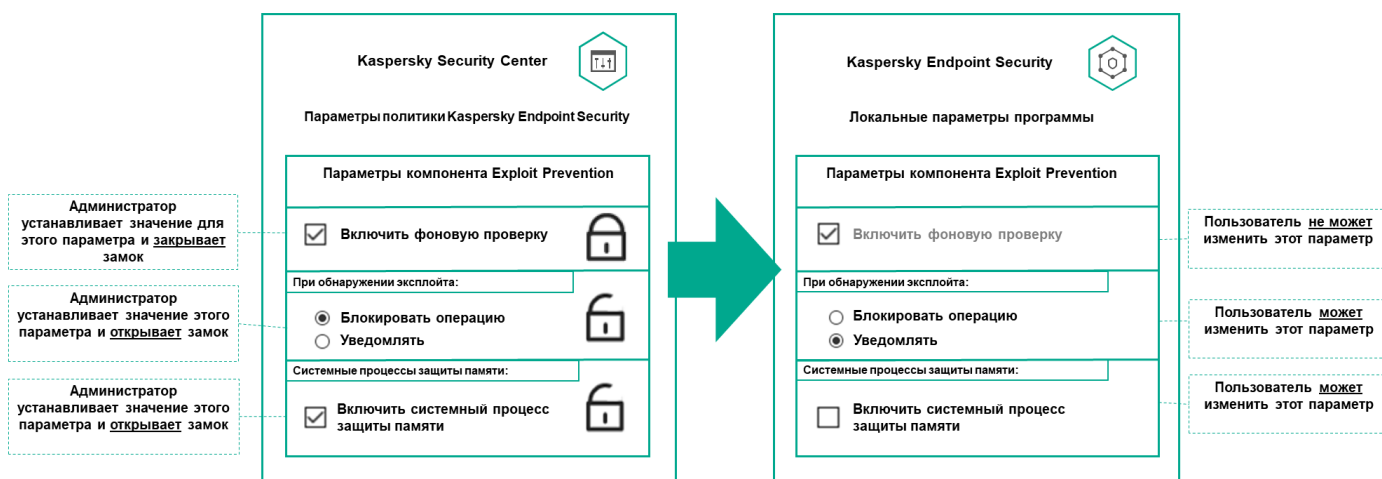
Администратор устанавливает значение для этого параметра и закрывает замок

Администратор устанавливает значение этого параметра и открывает замок

Администратор устанавливает значение этого параметра и открывает замок

Kaspersky Security Center

Параметры политики Kaspersky Endpoint Security

Параметры компонента Exploit Prevention

Включить фоновую проверку

При обнаружении эксплойта:

Блокировать операцию

Уведомлять

Системные процессы защиты памяти:

Включить системный процесс защиты памяти

Kaspersky Endpoint Security

Локальные параметры программы

Параметры компонента Exploit Prevention

Включить фоновую проверку

При обнаружении эксплойта:

Блокировать операцию

Уведомлять

Системные процессы защиты памяти:

Включить системный процесс защиты памяти

Пользователь не может изменить этот параметр

Пользователь может изменить этот параметр

Пользователь может изменить этот параметр